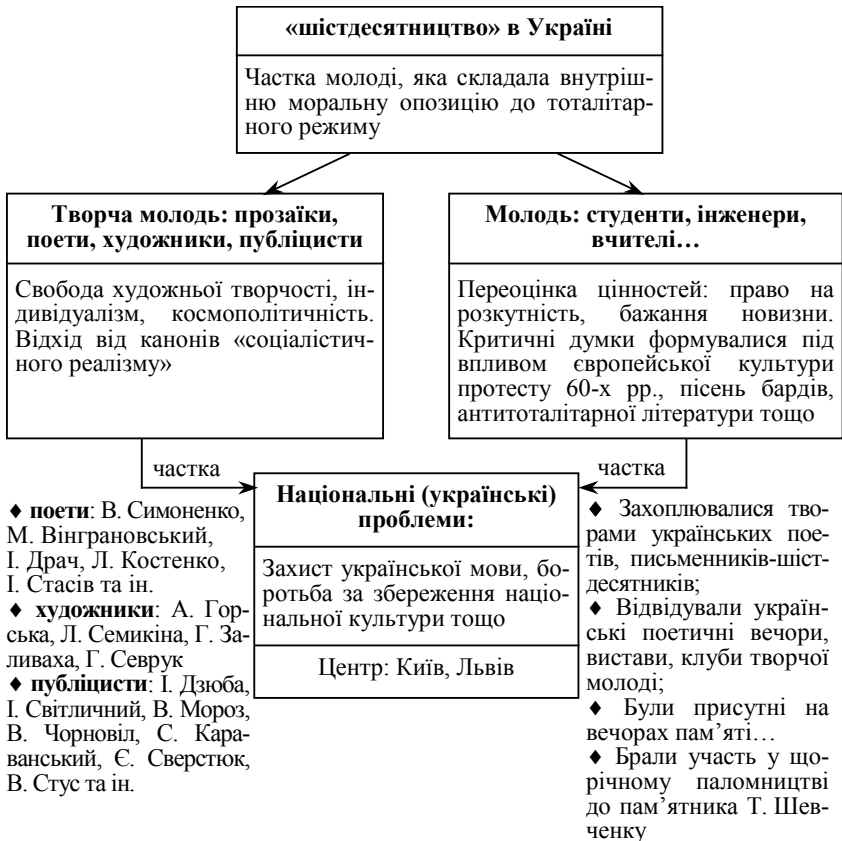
«шістдесятництво» в Україні

Частка молоді, яка складала внутрішню моральну опозицію до тоталітарного режиму

Творча молодь: прозаїки, поети, художники, публіцисти

Свобода художньої творчості, індивідуалізм, космополітичність. Відхід від канонів «соціалістичного реалізму»

Молодь: студенти, інженери, вчителі…

Переоцінка цінностей: право на розкутність, бажання новизни. Критичні думки формувалися під впливом європейської культури протесту 60-х рр., пісень бардів, антитоталітарної літератури тощо

частка

частка

♦ поети: В. Симоненко, М. Вінграновський, І. Драч, Л. Костенко, І. Стасів та ін.
♦ художники: А. Горська, Л. Семикіна, Г. Заливаха, Г. Севрук
♦ публіцисти: І. Дзюба, І. Світличний, В. Мороз, В. Чорновіл, С. Караванський, Є. Сверстюк, В. Стус та ін.

Національні (українські) проблеми:

Захист української мови, боротьба за збереження національної культури тощо

Центр: Київ, Львів

♦ Захоплювалися творами українських поетів, письменників-шістдесятників;
♦ Відвідували українські поетичні вечори, вистави, клуби творчої молоді;
♦ Були присутні на вечорах пам'яті…
♦ Брали участь у щорічному паломництві до пам'ятника Т. Шевченку